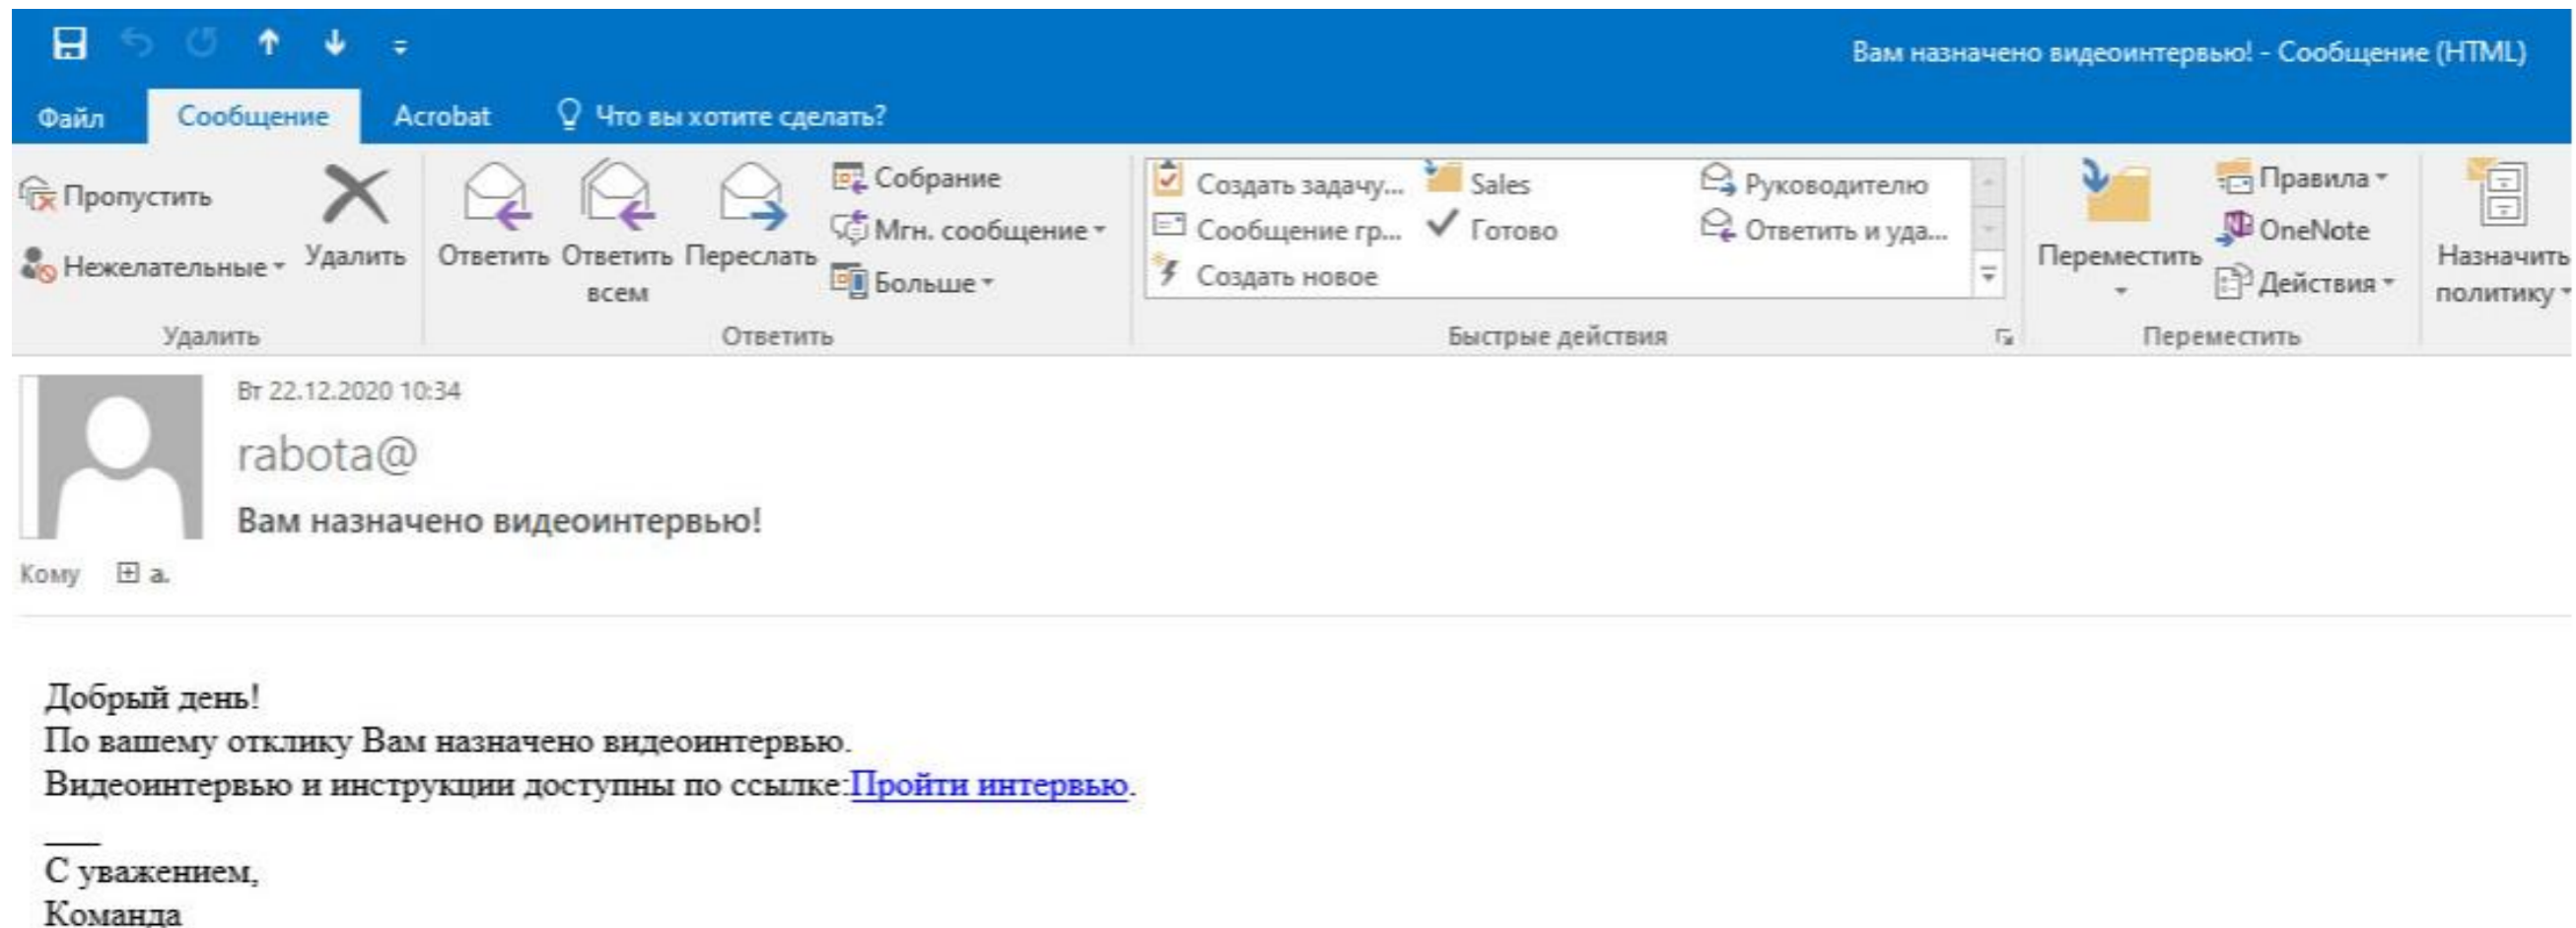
Вам назначено видеоинтервью! - Сообщение (HTML)

Файл Сообщение Acrobat Что вы хотите сделать?

Пропустить
Нежелательные
Удалить
Удалить

Ответить Ответить всем Переслать
Собрание
Мгн. сообщение
Больше
Ответить

Создать задачу...
Сообщение гр...
Создать новое
Sales
Готово
Руководителю
Ответить и уда...
Быстрые действия

Переместить
Правила
OneNote
Действия
Переместить

Назначить политику

Вт 22.12.2020 10:34
rabota@
Вам назначено видеоинтервью!
Кому а.

Добрый день!
По вашему отклику Вам назначено видеоинтервью.
Видеоинтервью и инструкции доступны по ссылке:Пройти интервью.

___
С уважением,
Команда